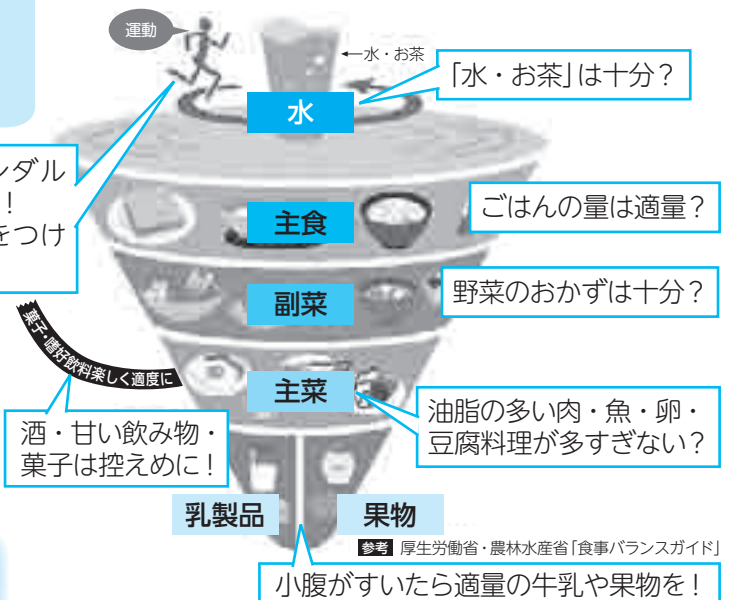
運動

←水・お茶

「水・お茶」は十分？

水

ンダル
！
をつけ

主食

ごはんの量は適量？

副菜

野菜のおかずは十分？

菓子・嗜好飲料楽しく適度に

主菜

油脂の多い肉・魚・卵・豆腐料理が多すぎない？

酒・甘い飲み物・菓子は控えめに！

乳製品

果物

参考 厚生労働省・農林水産省「食事バランスガイド」

小腹がすいたら適量の牛乳や果物を！